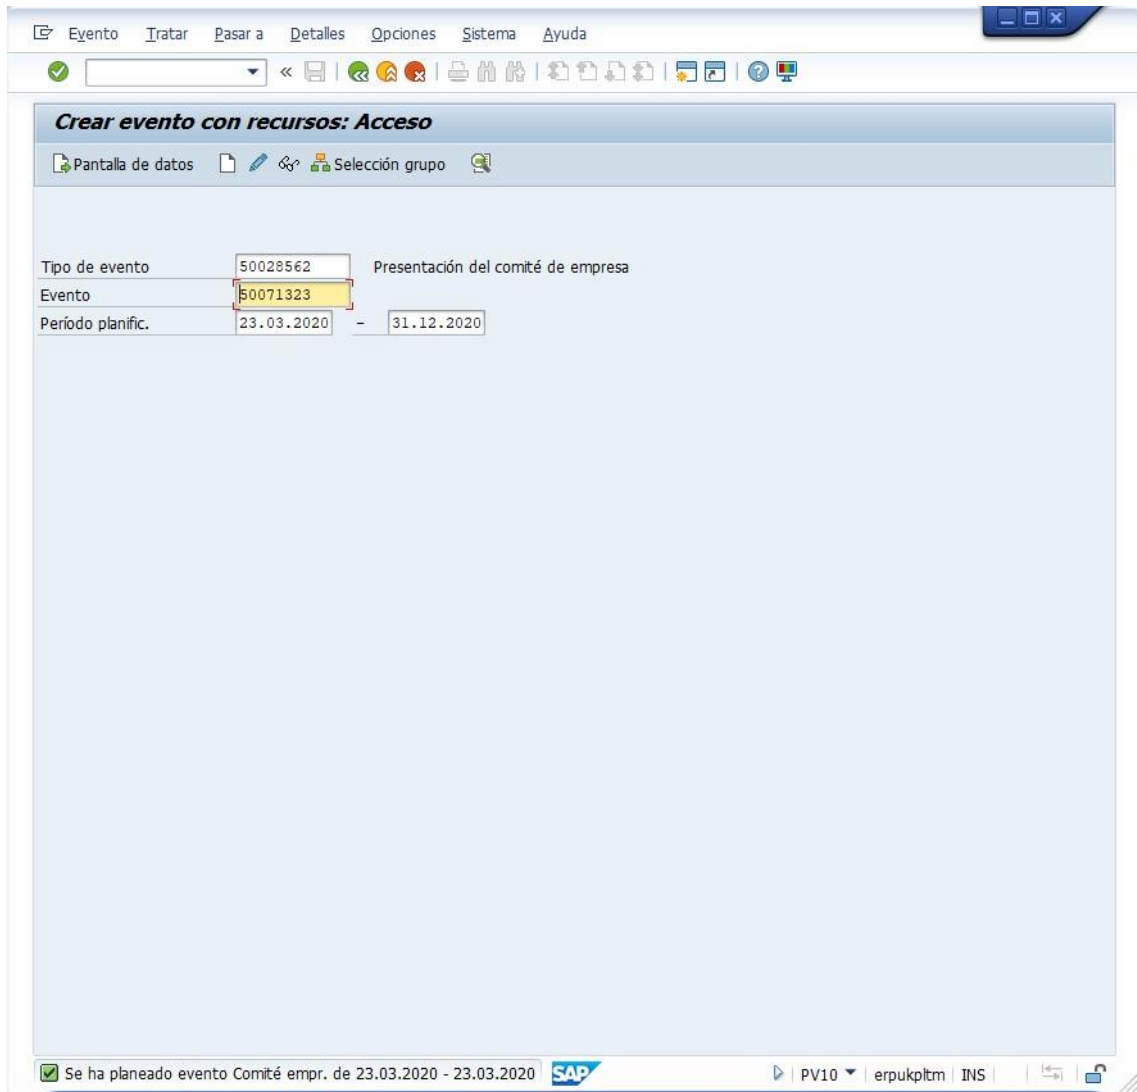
Evento Tratar Pasar a Detalles Opciones Sistema Ayuda

Crear evento con recursos: Acceso

Pantalla de datos Selección grupo

Tipo de evento 50028562 Presentación del comité de empresa
Evento 50071323
Período planific. 23.03.2020 – 31.12.2020

Se ha planeado evento Comité empr. de 23.03.2020 - 23.03.2020 SAP PV10 erpukpltm INS